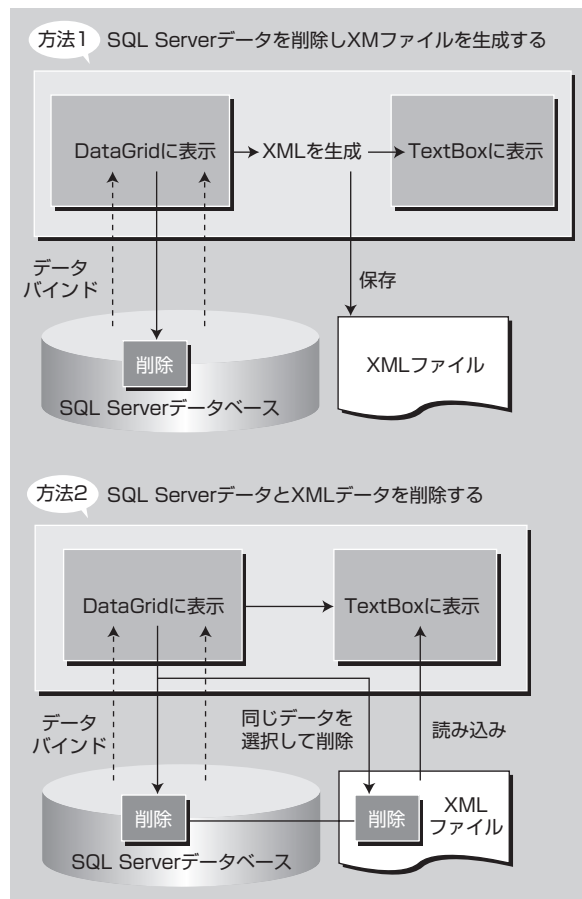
方法1 SQL Serverデータを削除しXMファイルを生成する

DataGridに表示 XMLを生成 TextBoxに表示

データバインド

保存

削除

SQL Serverデータベース

XMLファイル

方法2 SQL ServerデータとXMLデータを削除する

DataGridに表示 TextBoxに表示

データバインド

同じデータを選択して削除

読み込み

削除

削除

XMLファイル

SQL Serverデータベース